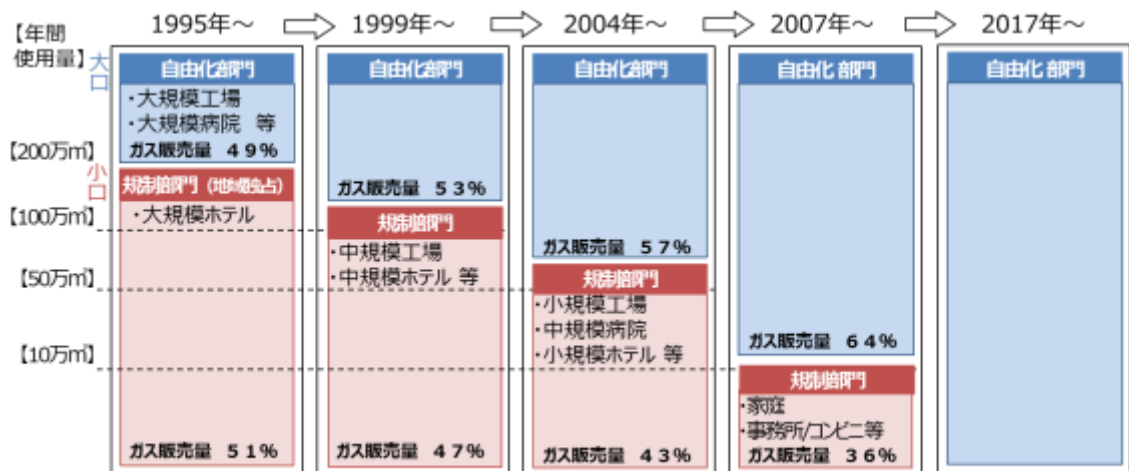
【年間使用量】

大口

【200万㎥】

小口

【100万㎥】

【50万㎥】

【10万㎥】

1995年～

自由化部門
・大規模工場
・大規模病院　等
ガス販売量　４９％

規制部門（地域独占）
・大規模ホテル

ガス販売量　５１％

1999年～

自由化部門

ガス販売量　５３％

規制部門
・中規模工場
・中規模ホテル 等

ガス販売量　４７％

2004年～

自由化部門

ガス販売量　５７％

規制部門
・小規模工場
・中規模病院
・小規模ホテル 等

ガス販売量　４３％

2007年～

自由化 部門

ガス販売量　６４％

規制部門
・家庭
・事務所/コンビニ等
ガス販売量　３６％

2017年～

自由化 部門